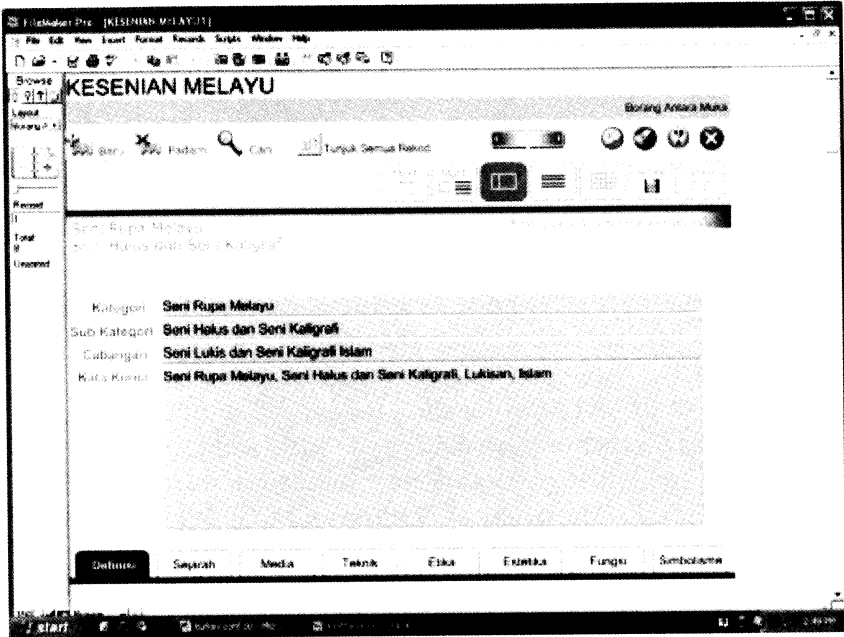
FileMaker Pro - [KESENIAN MELAYU1]
File Edit View Insert Format Records Scripts Window Help

Browse
Layout
Borang A
Record
1
Total
8
Unsorted

KESENIAN MELAYU

Borang Antara Muka

Baru
Padam
Cari
Tunjuk Semua Rekod

Seni Rupa Melayu
Seni Halus dan Seni Kaligrafi

Kategori Seni Rupa Melayu
Sub Kategori Seni Halus dan Seni Kaligrafi
Cabangan Seni Lukis dan Seni Kaligrafi Islam
Kata Kunci Seni Rupa Melayu, Seni Halus dan Seni Kaligrafi, Lukisan, Islam

Definisi
Sejarah
Media
Teknik
Etika
Estetika
Fungsi
Simbolisme

start